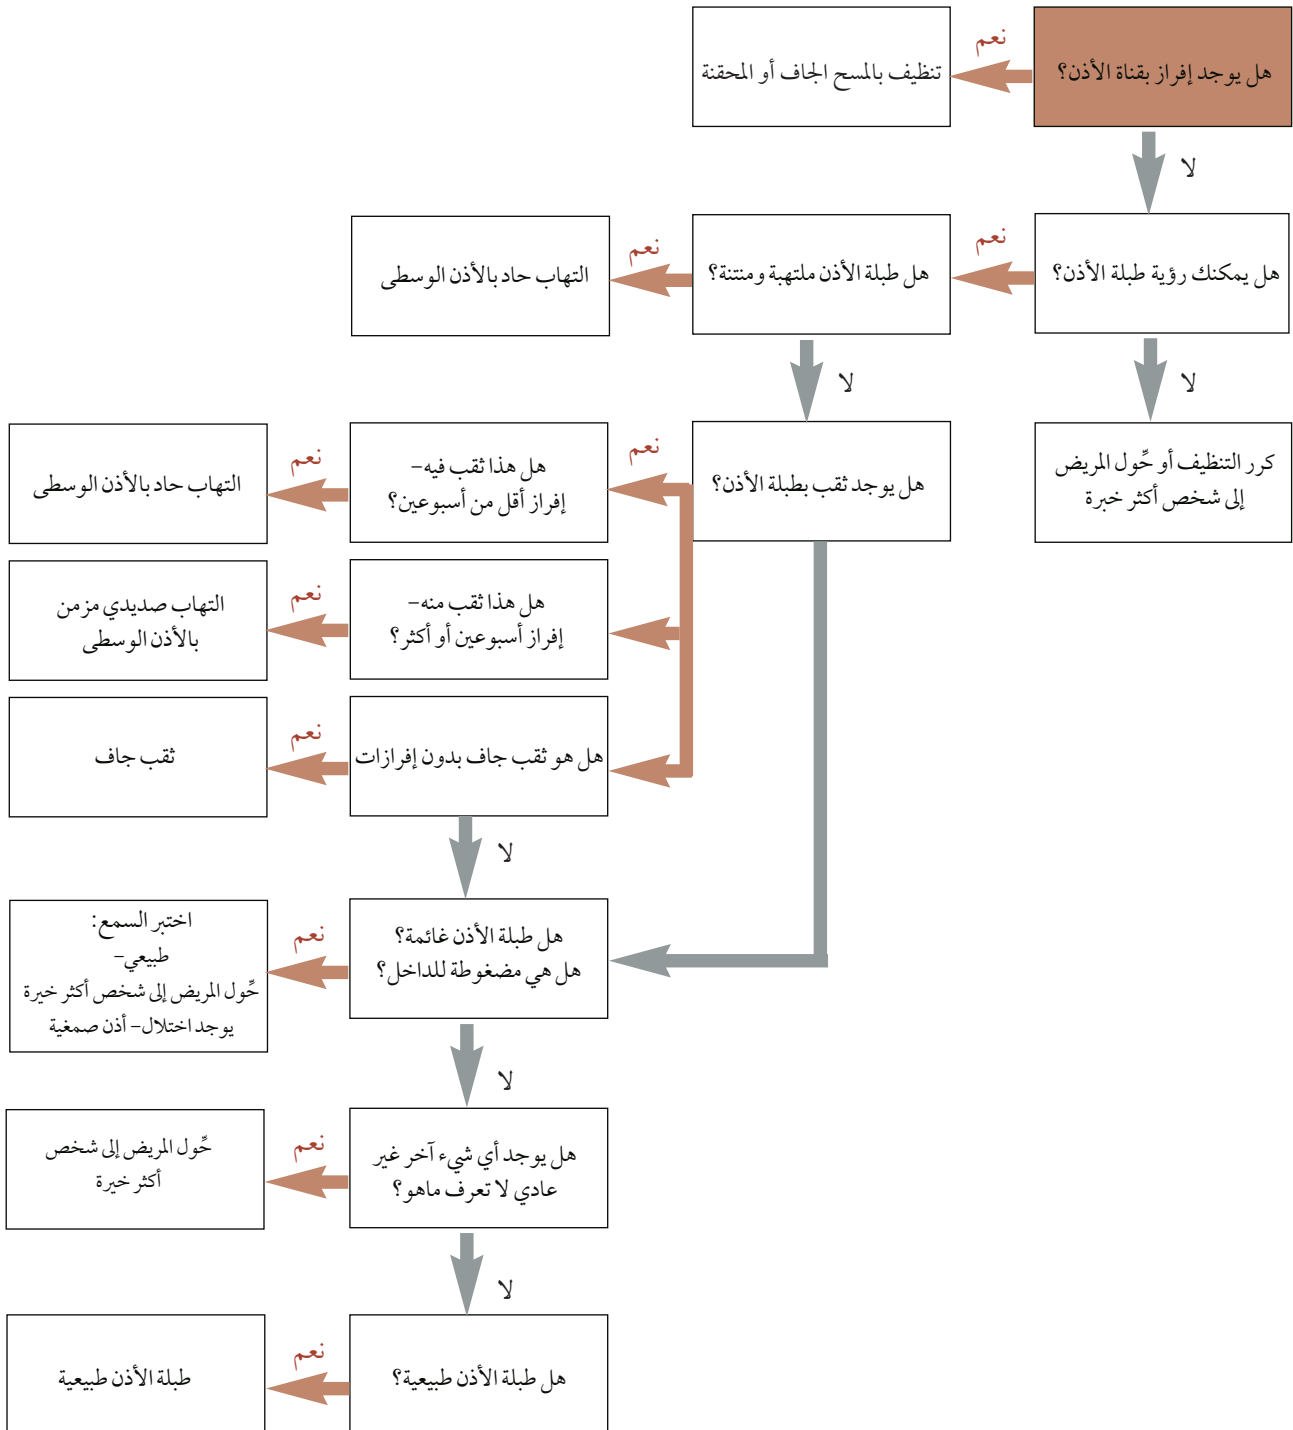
هل يوجد إفراز بقناة الأذن؟

نعم

تنظيف بالمسح الجاف أو المحقنة

لا

هل يمكنك رؤية طبلة الأذن؟

نعم

هل طبلة الأذن ملتهبة ومنتنة؟

نعم

التهاب حاد بالأذن الوسطى

لا

كرر التنظيف أو حِّول المريض إلى شخص أكثر خبرة

لا

هل يوجد ثقب بطبلة الأذن؟

نعم

هل هذا ثقب فيه- إفراز أقل من أسبوعين؟

نعم

التهاب حاد بالأذن الوسطى

هل هذا ثقب منه- إفراز أسبوعين أو أكثر؟

نعم

التهاب صديدي مزمن بالأذن الوسطى

هل هو ثقب جاف بدون إفرازات

نعم

ثقب جاف

لا

هل طبلة الأذن غائمة؟ هل هي مضغوطة للداخل؟

نعم

اختبر السمع: طبيعي- حِّول المريض إلى شخص أكثر خبرة يوجد اختلال- أذن صمغية

لا

هل يوجد أي شيء آخر غير عادي لا تعرف ماهو؟

نعم

حِّول المريض إلى شخص أكثر خبرة

لا

هل طبلة الأذن طبيعية؟

نعم

طبلة الأذن طبيعية